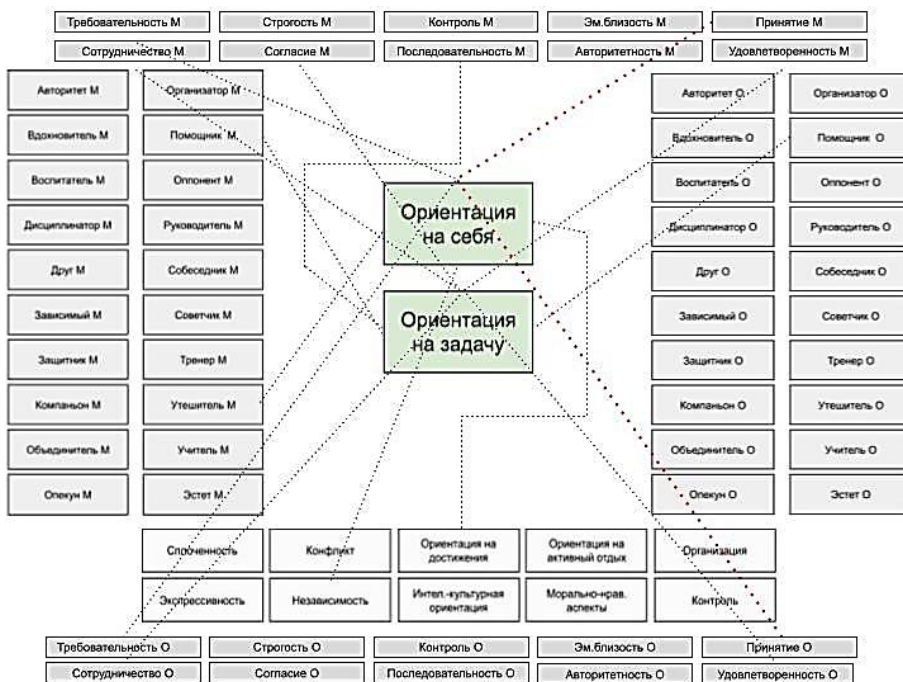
Требовательность М
Строгость М
Контроль М
Эм.близость М
Принятие М
Сотрудничество М
Согласие М
Последовательность М
Авторитетность М
Удовлетворенность М

Авторитет М
Организатор М
Вдохновитель М
Помощник М
Воспитатель М
Оппонент М
Дисциплинатор М
Руководитель М
Друг М
Собеседник М
Зависимый М
Советчик М
Защитник М
Тренер М
Компаньон М
Утешитель М
Объединитель М
Учитель М
Опекун М
Эстет М

Ориентация на себя
Ориентация на задачу

Авторитет О
Организатор О
Вдохновитель О
Помощник О
Воспитатель О
Оппонент О
Дисциплинатор О
Руководитель О
Друг О
Собеседник О
Зависимый О
Советчик О
Защитник О
Тренер О
Компаньон О
Утешитель О
Объединитель О
Учитель О
Опекун О
Эстет О

Сплоченность
Конфликт
Ориентация на достижения
Ориентация на активный отдых
Организация
Экспрессивность
Независимость
Интел.-культурная ориентация
Морально-нрав. аспекты
Контроль

Требовательность О
Строгость О
Контроль О
Эм.близость О
Принятие О
Сотрудничество О
Согласие О
Последовательность О
Авторитетность О
Удовлетворенность О